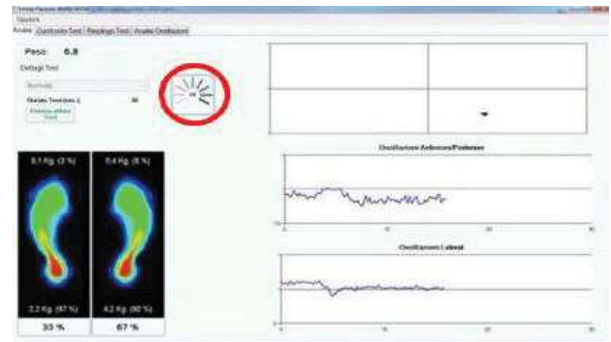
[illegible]
Opzioni
Analisi | Quadrante Test | Risultato Test | Analisi Oscillazioni

Peso: 6,8
Dettagli Test
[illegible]
Durata Test (sec.): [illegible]

0,1 Kg. (3 %)
2,2 Kg. (97 %)
33 %

0,4 Kg. (8 %)
4,2 Kg. (92 %)
67 %

Oscillazioni Anteriore/Posteriore

Oscillazioni Laterali